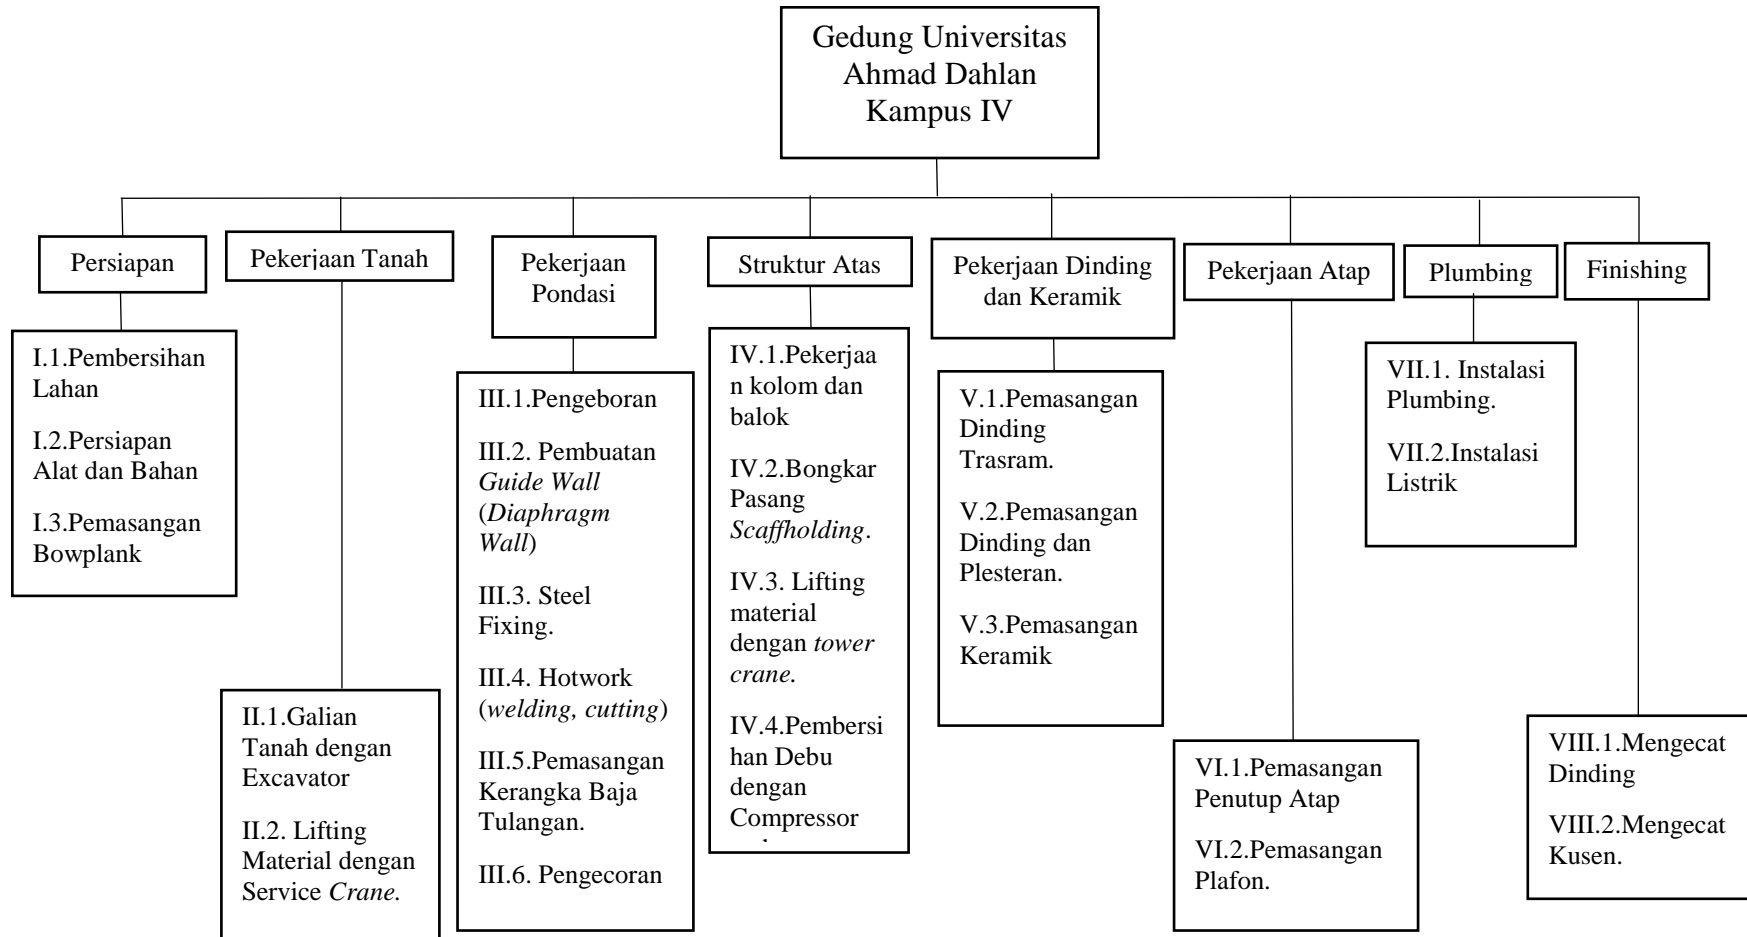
Gedung Universitas Ahmad Dahlan Kampus IV

Persiapan

I.1.Pembersihan Lahan

I.2.Persiapan Alat dan Bahan

I.3.Pemasangan Bowplank

Pekerjaan Tanah

II.1.Galian Tanah dengan Excavator

II.2. Lifting Material dengan Service *Crane.*

Pekerjaan Pondasi

III.1.Pengeboran

III.2. Pembuatan *Guide Wall* (*Diaphragm Wall*)

III.3. Steel Fixing.

III.4. Hotwork (*welding, cutting*)

III.5.Pemasangan Kerangka Baja Tulangan.

III.6. Pengecoran

Struktur Atas

IV.1.Pekerjaan kolom dan balok

IV.2.Bongkar Pasang *Scaffholding*.

IV.3. Lifting material dengan *tower crane.*

IV.4.Pembersihan Debu dengan Compressor

Pekerjaan Dinding dan Keramik

V.1.Pemasangan Dinding Trasram.

V.2.Pemasangan Dinding dan Plesteran.

V.3.Pemasangan Keramik

Pekerjaan Atap

VI.1.Pemasangan Penutup Atap

VI.2.Pemasangan Plafon.

Plumbing

VII.1. Instalasi Plumbing.

VII.2.Instalasi Listrik

Finishing

VIII.1.Mengecat Dinding

VIII.2.Mengecat Kusen.